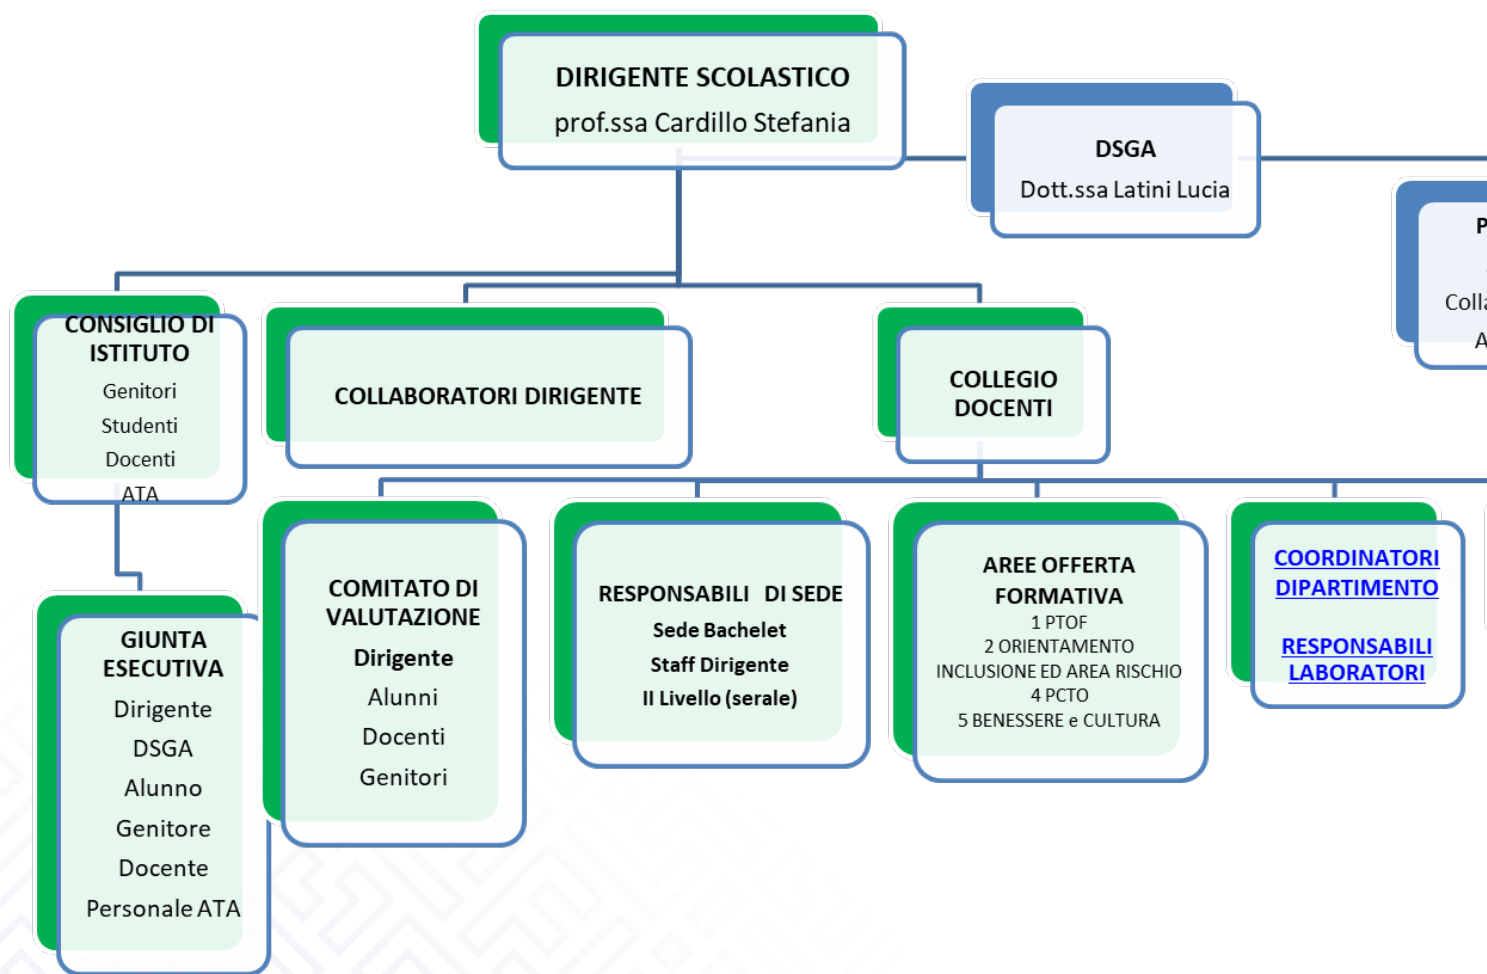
DIRIGENTE SCOLASTICO
prof.ssa Cardillo Stefania

DSGA
Dott.ssa Latini Lucia

P
Colla
A

CONSIGLIO DI ISTITUTO
Genitori
Studenti
Docenti
ATA

COLLABORATORI DIRIGENTE

COLLEGIO DOCENTI

GIUNTA ESECUTIVA
Dirigente
DSGA
Alunno
Genitore
Docente
Personale ATA

COMITATO DI VALUTAZIONE
Dirigente
Alunni
Docenti
Genitori

RESPONSABILI DI SEDE
Sede Bachelet
Staff Dirigente
II Livello (serale)

AREE OFFERTA FORMATIVA
1 PTOF
2 ORIENTAMENTO
INCLUSIONE ED AREA RISCHIO
4 PCTO
5 BENESSERE e CULTURA

COORDINATORI DIPARTIMENTO

RESPONSABILI LABORATORI